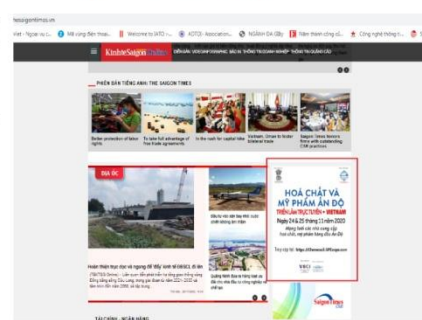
kesaigontimes.vn

Viet - Ngoai ng... | Mô công điện thoại... | Welcome to WTO... | ADTCI: Association... | NGÀNH DA GIẦY | Nền thành công... | Cổng nghệ thông t...

KinhteSaigon Online | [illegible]

PHIÊN BẢN TIẾNG ANH: THE SAIGON TIMES

Better protection of labor rights | To take full advantage of free trade agreements | In the rush for capital idea | Vietnam, Ukraine to foster bilateral trade | Saigon Times honors firms with outstanding CSR practices

ĐỊA ỐC

Hoàn thiện trục dọc và ngang để 'đẩy' kinh tế ĐBSCL đi lên

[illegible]

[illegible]

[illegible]

HOÁ CHẤT VÀ MỸ PHẨM ẤN ĐỘ

TRIỂN LÃM TRỰC TUYẾN • VIETNAM

Ngày 24 & 25 tháng 11 năm 2020

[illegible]

Truy cập tại: https://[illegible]

SaigonTimes

TÀI CHÍNH - NGÂN HÀNG